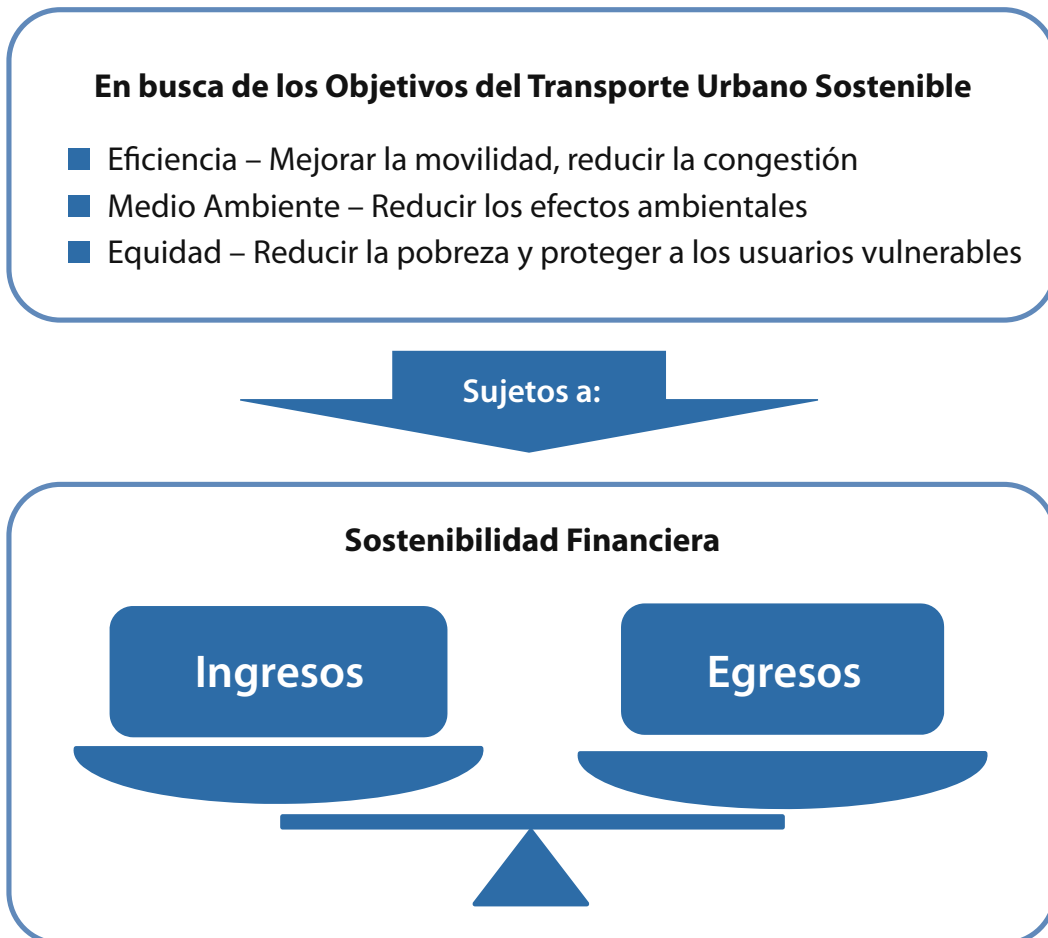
En busca de los Objetivos del Transporte Urbano Sostenible

- Eficiencia – Mejorar la movilidad, reducir la congestión
- Medio Ambiente – Reducir los efectos ambientales
- Equidad – Reducir la pobreza y proteger a los usuarios vulnerables

Sujetos a:

Sostenibilidad Financiera

Ingresos

Egresos